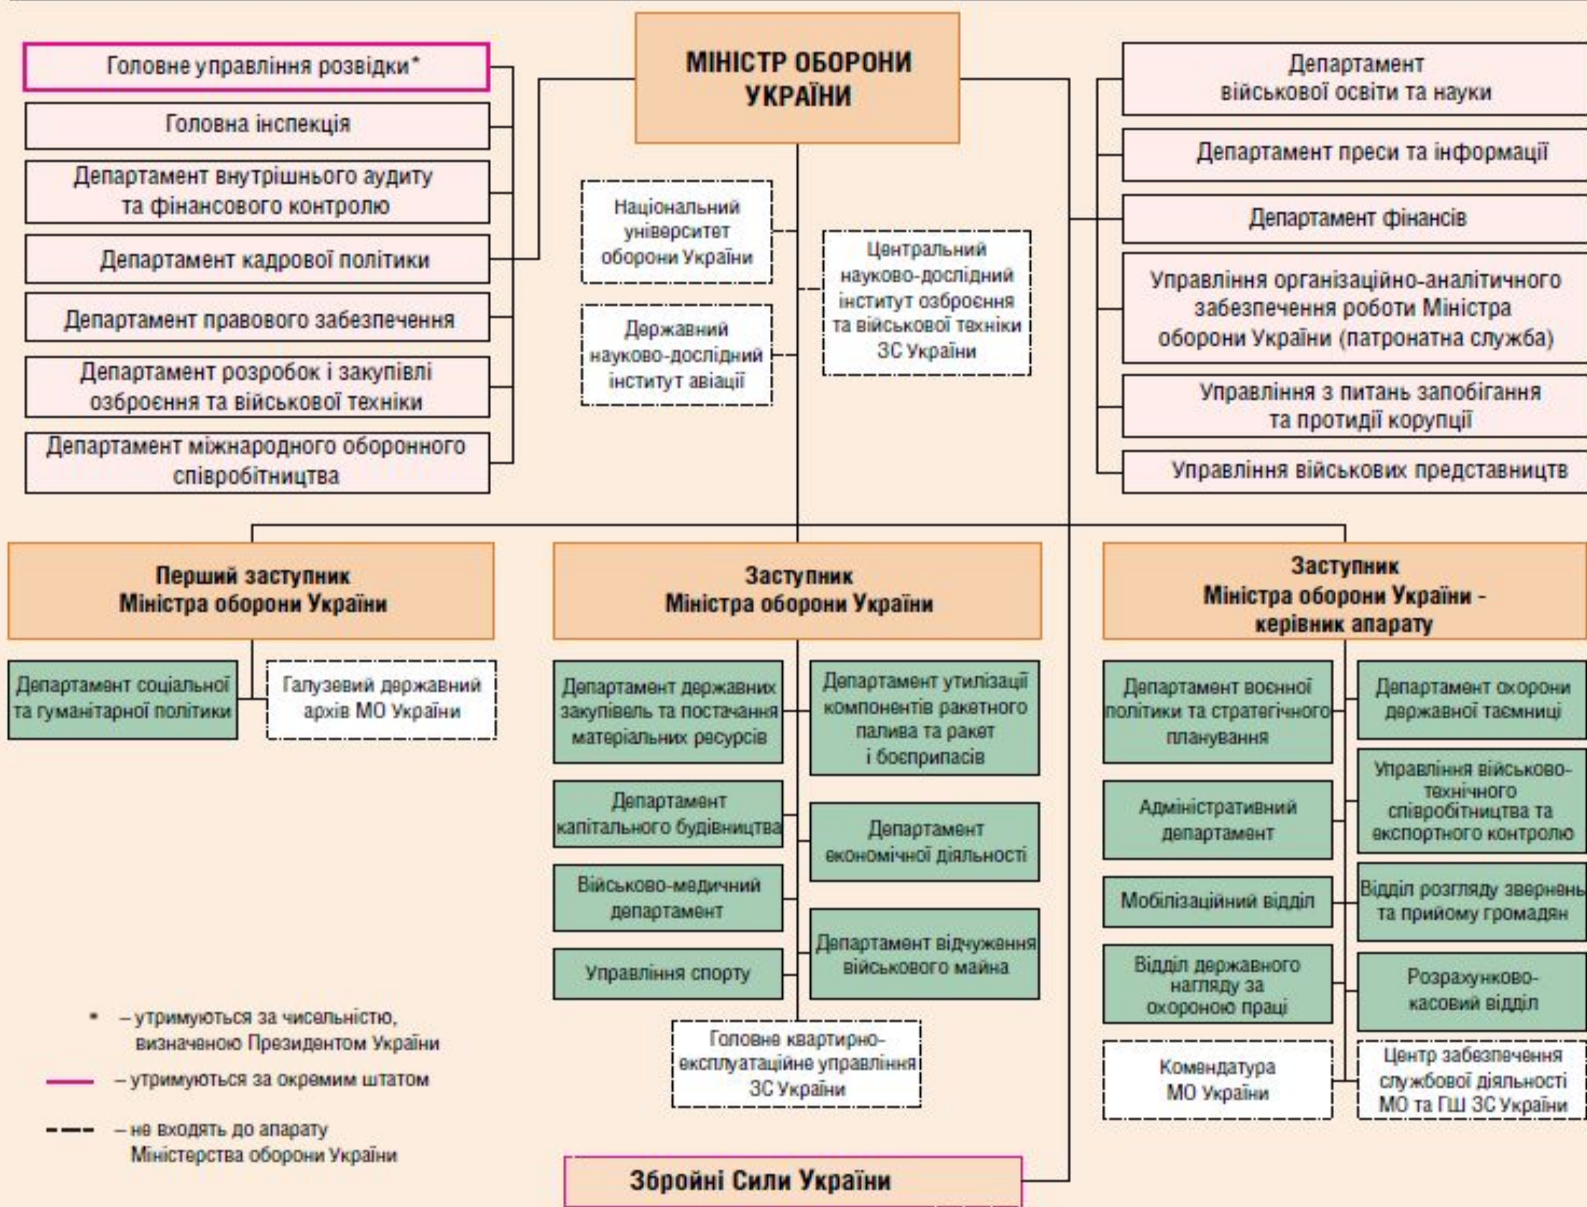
МІНІСТР ОБОРОНИ УКРАЇНИ

Головне управління розвідки*

Головна інспекція

Департамент внутрішнього аудиту та фінансового контролю

Департамент кадрової політики

Департамент правового забезпечення

Департамент розробок і закупівлі озброєння та військової техніки

Департамент міжнародного оборонного співробітництва

Національний університет оборони України

Державний науково-дослідний інститут авіації

Центральний науково-дослідний інститут озброєння та військової техніки ЗС України

Департамент військової освіти та науки

Департамент преси та інформації

Департамент фінансів

Управління організаційно-аналітичного забезпечення роботи Міністра оборони України (патронатна служба)

Управління з питань запобігання та протидії корупції

Управління військових представництв

Перший заступник Міністра оборони України

Департамент соціальної та гуманітарної політики

Галузевий державний архів МО України

Заступник Міністра оборони України

Департамент державних закупівель та постачання матеріальних ресурсів

Департамент утилізації компонентів ракетного палива та ракет і боєприпасів

Департамент капітального будівництва

Департамент економічної діяльності

Військово-медичний департамент

Департамент відчуження військового майна

Управління спорту

Головне квартирно-експлуатаційне управління ЗС України

Заступник Міністра оборони України - керівник апарату

Департамент воєнної політики та стратегічного планування

Департамент охорони державної таємниці

Управління військово-технічного співробітництва та експортного контролю

Адміністративний департамент

Мобілізаційний відділ

Відділ розгляду звернень та прийому громадян

Відділ державного нагляду за охороною праці

Розрахунково-касовий відділ

Комендатура МО України

Центр забезпечення службової діяльності МО та ГШ ЗС України

* – утримуються за чисельністю, визначеною Президентом України

– утримуються за окремим штатом

– не входять до апарату Міністерства оборони України

Збройні Сили України